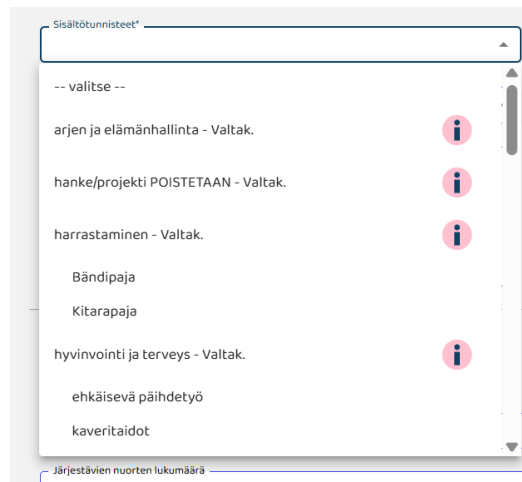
Sisältötunnisteet*

-- valitse --

arjen ja elämänhallinta - Valtak.

i

hanke/projekti POISTETAAN - Valtak.

i

harrastaminen - Valtak.

i

Bändipaja

Kitarapaja

hyvinvointi ja terveys - Valtak.

i

ehkäisevä päihdetyö

kaveritaidot

Järjestävien nuorten lukumäärä